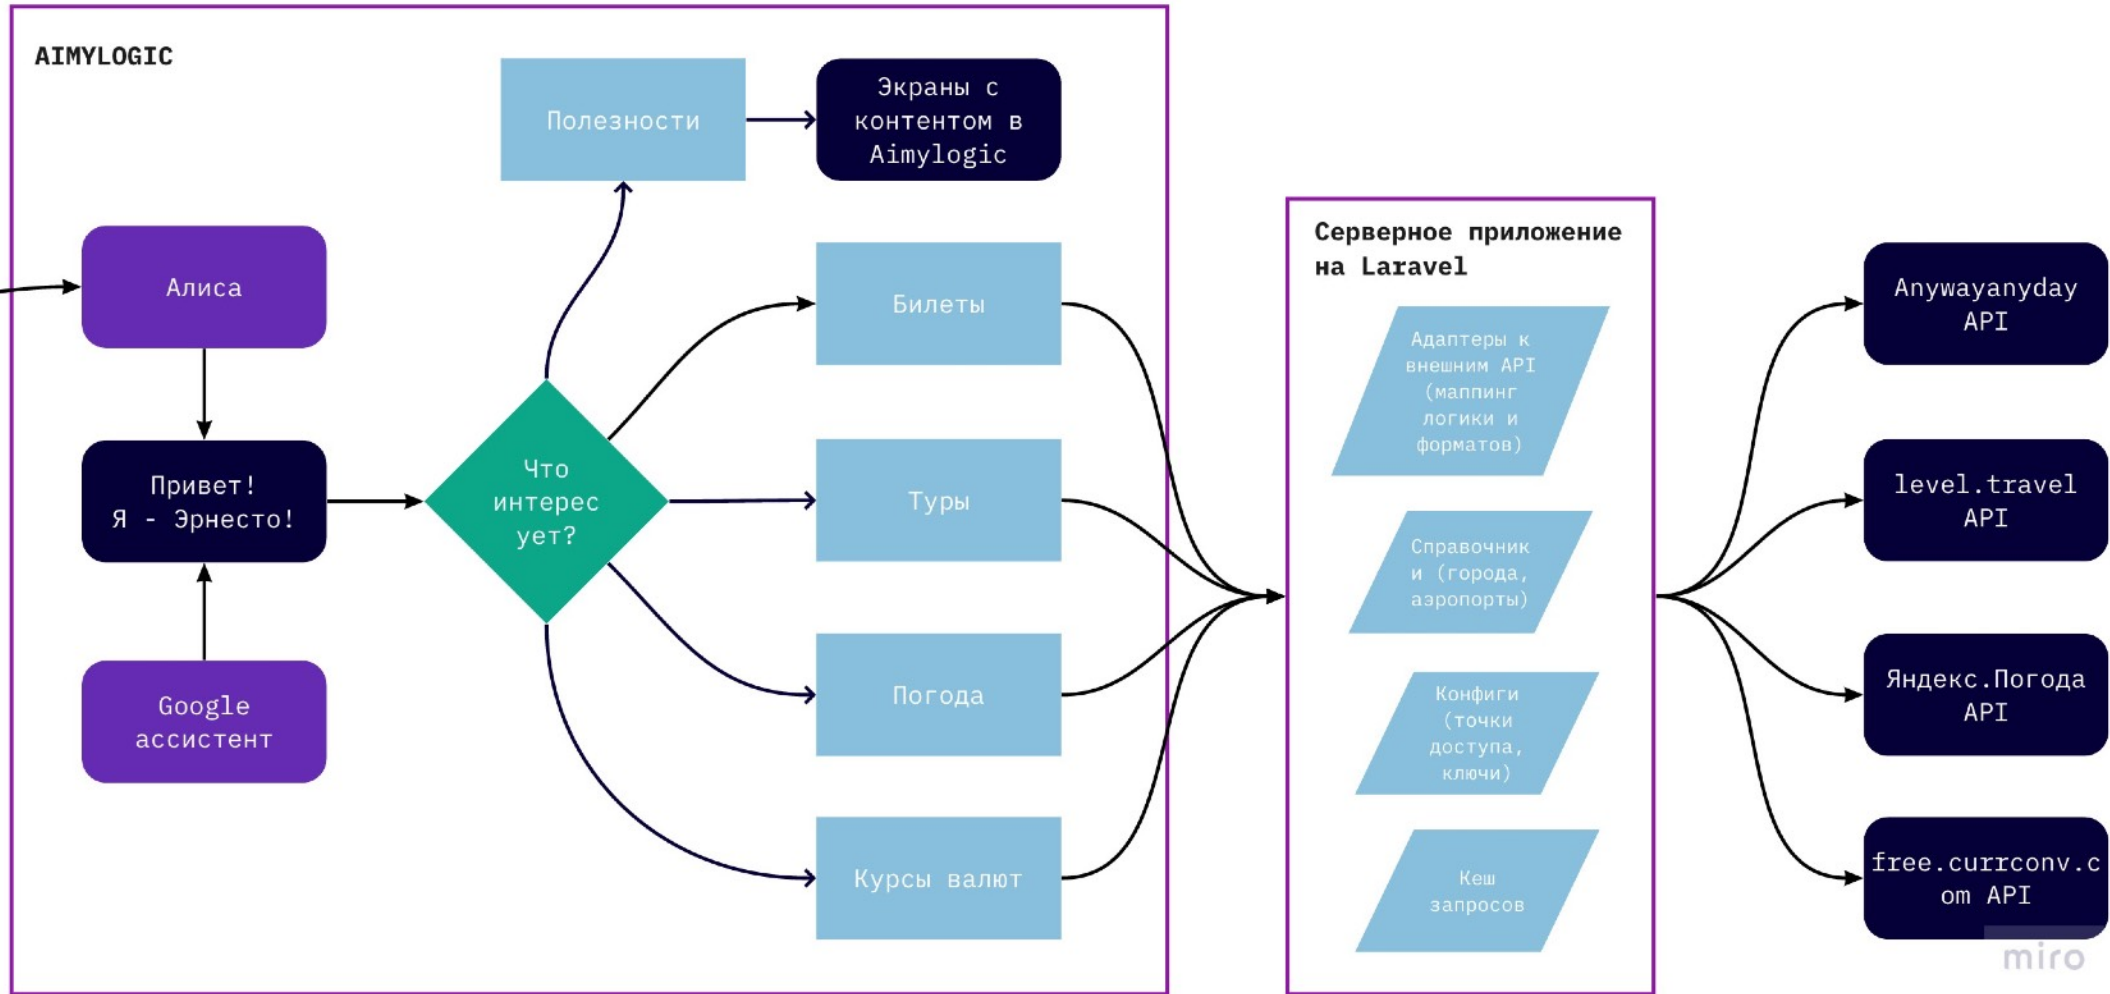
AIMYLOGIC

Полезности

Экраны с контентом в Aimylogic

Алиса

Привет! Я - Эрнесто!

Google ассистент

Что интерес ует?

Билеты

Туры

Погода

Курсы валют

Серверное приложение на Laravel

Адаптеры к внешним API (маппинг логики и форматов)

Справочник и (города, аэропорты)

Конфиги (точки доступа, ключи)

Кеш запросов

Anywayanyday API

level.travel API

Яндекс.Погода API

free.currconv.com API

miro